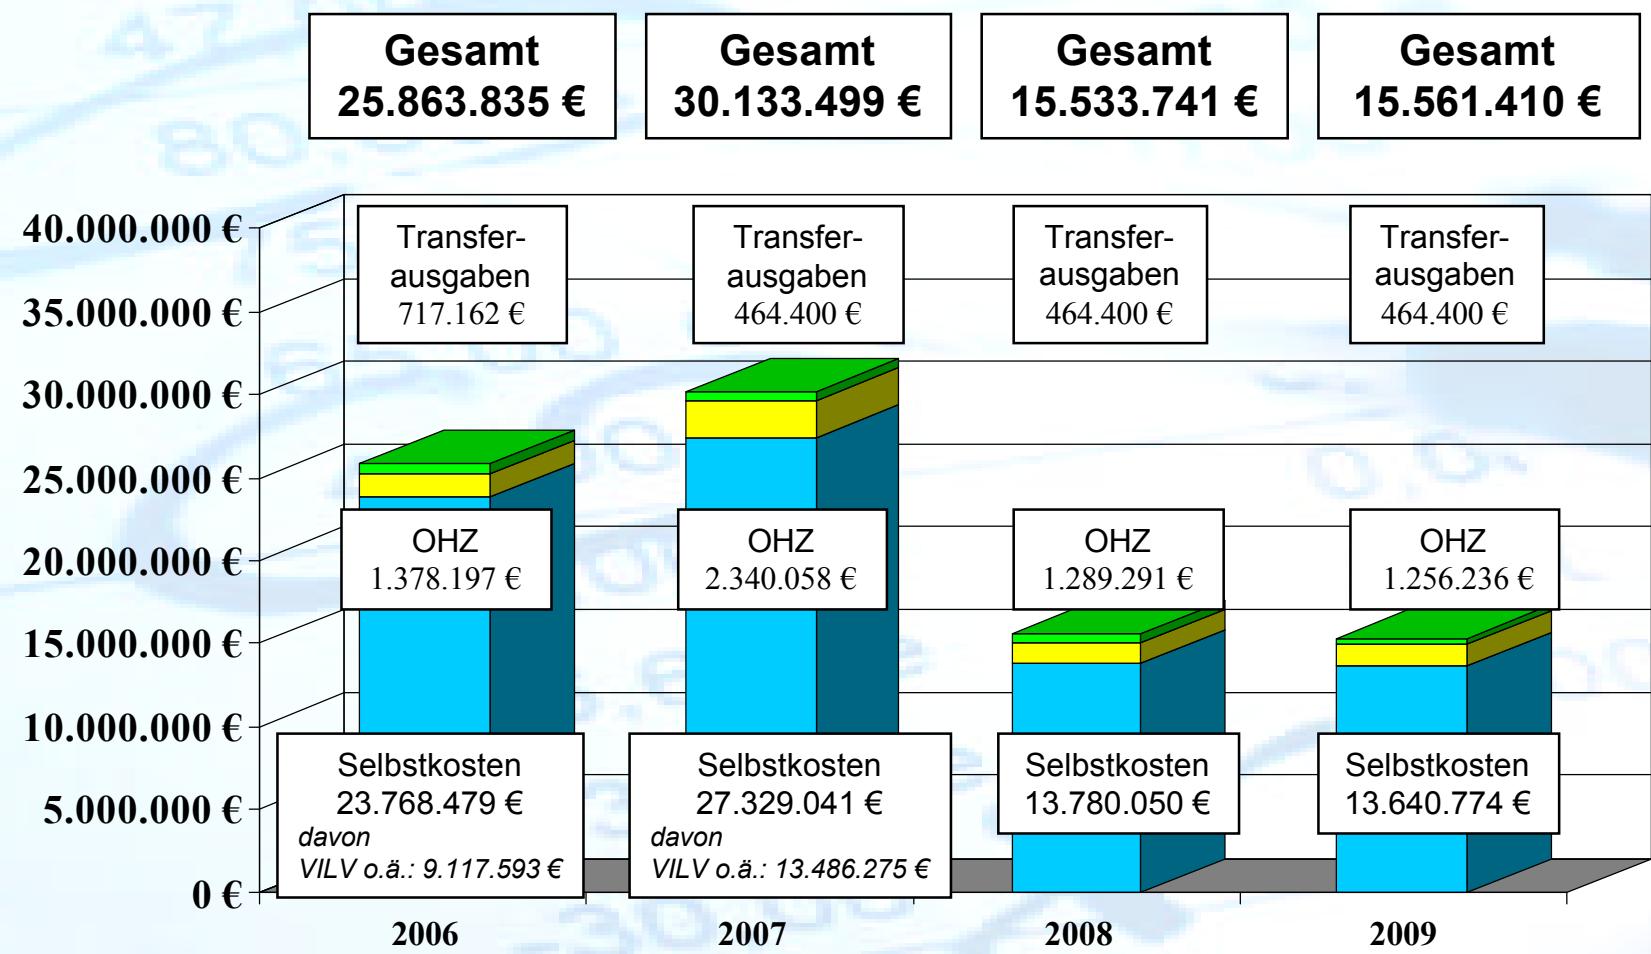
Gesamt
25.863.835 €

Gesamt
30.133.499 €

Gesamt
15.533.741 €

Gesamt
15.561.410 €

40.000.000 €
35.000.000 €
30.000.000 €
25.000.000 €
20.000.000 €
15.000.000 €
10.000.000 €
5.000.000 €
0 €

Transferausgaben
717.162 €

Transferausgaben
464.400 €

Transferausgaben
464.400 €

Transferausgaben
464.400 €

OHZ
1.378.197 €

OHZ
2.340.058 €

OHZ
1.289.291 €

OHZ
1.256.236 €

Selbstkosten
23.768.479 €
davon
VILV o.ä.: 9.117.593 €

Selbstkosten
27.329.041 €
davon
VILV o.ä.: 13.486.275 €

Selbstkosten
13.780.050 €

Selbstkosten
13.640.774 €

2006
2007
2008
2009